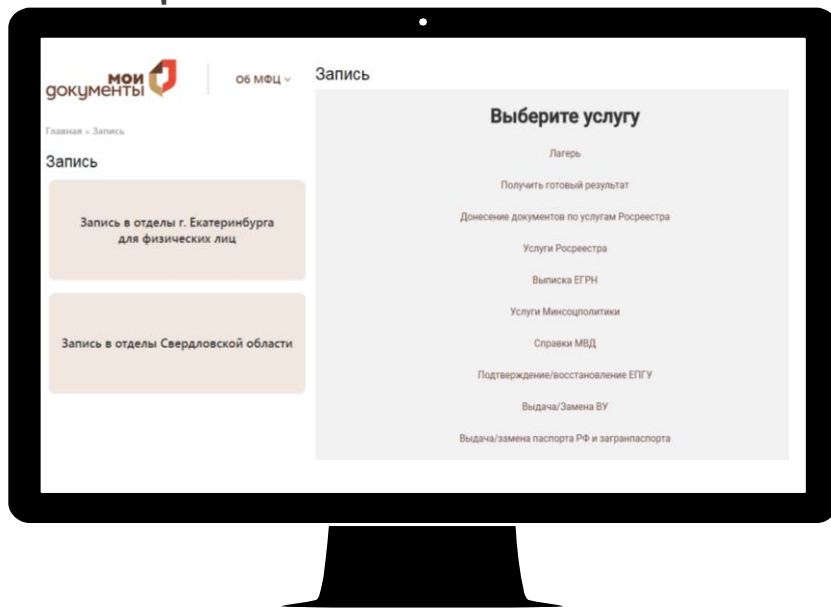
мои документы

О6 МФЦ

Главная » Запись

Запись

Запись в отделы г. Екатеринбурга для физических лиц

Запись в отделы Свердловской области

Запись

Выберите услугу

Лагерь

Получить готовый результат

Донесение документов по услугам Росреестра

Услуги Росреестра

Выписка ЕГРН

Услуги Минсоцполитики

Справки МВД

Подтверждение/восстановление ЕПГУ

Выдача/Замена ВУ

Выдача/замена паспорта РФ и загранпаспорта